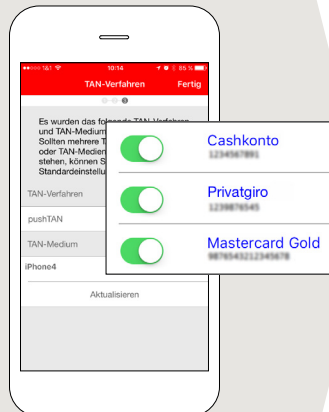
●●●○○ 1&1 10:14 85 %

TAN-Verfahren Fertig

Es wurden das folgende TAN-Verfahren und TAN-Medium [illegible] Sollten mehrere T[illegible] oder TAN-Medien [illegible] stehen, können S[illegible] Standardeinstell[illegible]

TAN-Verfahren

pushTAN

TAN-Medium

iPhone4

Aktualisieren

Cashkonto
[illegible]

Privatgiro
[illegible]

Mastercard Gold
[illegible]